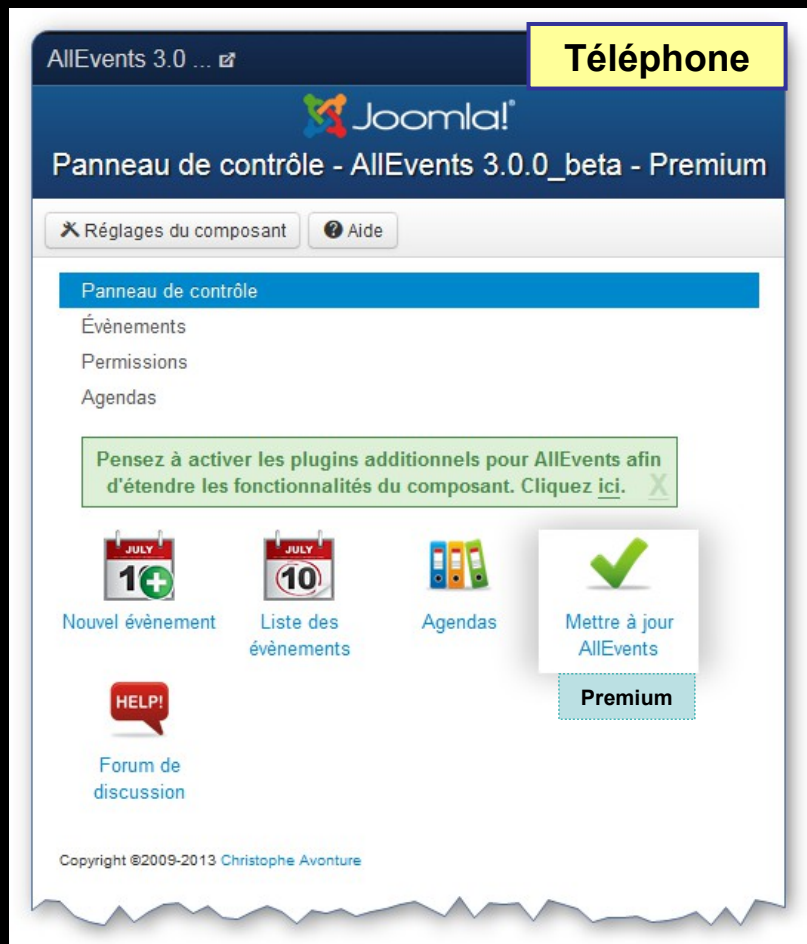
AllEvents 3.0 ...

Téléphone

Joomla!®

Panneau de contrôle - AllEvents 3.0.0_beta - Premium

Réglages du composant

Aide

Panneau de contrôle

Évènements

Permissions

Agendas

Pensez à activer les plugins additionnels pour AllEvents afin d'étendre les fonctionnalités du composant. Cliquez ici.

X

JULY 1

Nouvel évènement

JULY 10

Liste des évènements

Agendas

Mettre à jour AllEvents

Premium

HELP!

Forum de discussion

Copyright ©2009-2013 Christophe Avonture